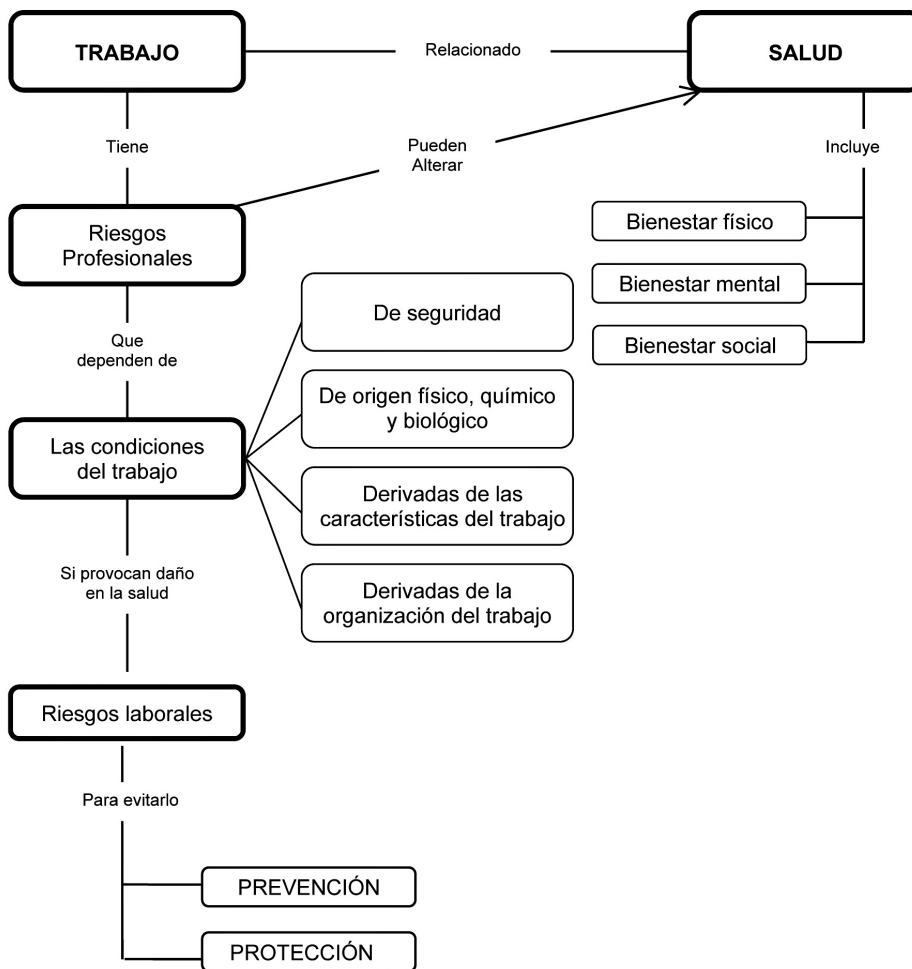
TRABAJO

Relacionado

SALUD

Tiene

Pueden Alterar

Incluye

Bienestar físico

Bienestar mental

Bienestar social

Riesgos Profesionales

Que dependen de

De seguridad

De origen físico, químico y biológico

Las condiciones del trabajo

Derivadas de las características del trabajo

Si provocan daño en la salud

Derivadas de la organización del trabajo

Riesgos laborales

Para evitarlo

PREVENCIÓN

PROTECCIÓN